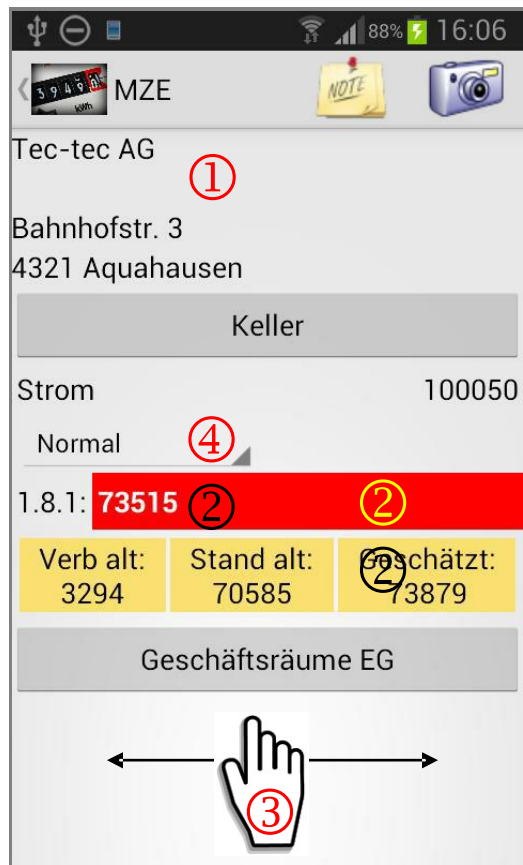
88% 16:06

MZE

NOTE

Tec-tec AG ①

Bahnhofstr. 3
4321 Aquahausen

Keller

Strom 100050

Normal ④

1.8.1: 73515 ② ②

| Verb alt: 3294 | Stand alt: 70585 | Geschätzt: 73879 ② |
|---|---|---|

Geschäftsräume EG

③